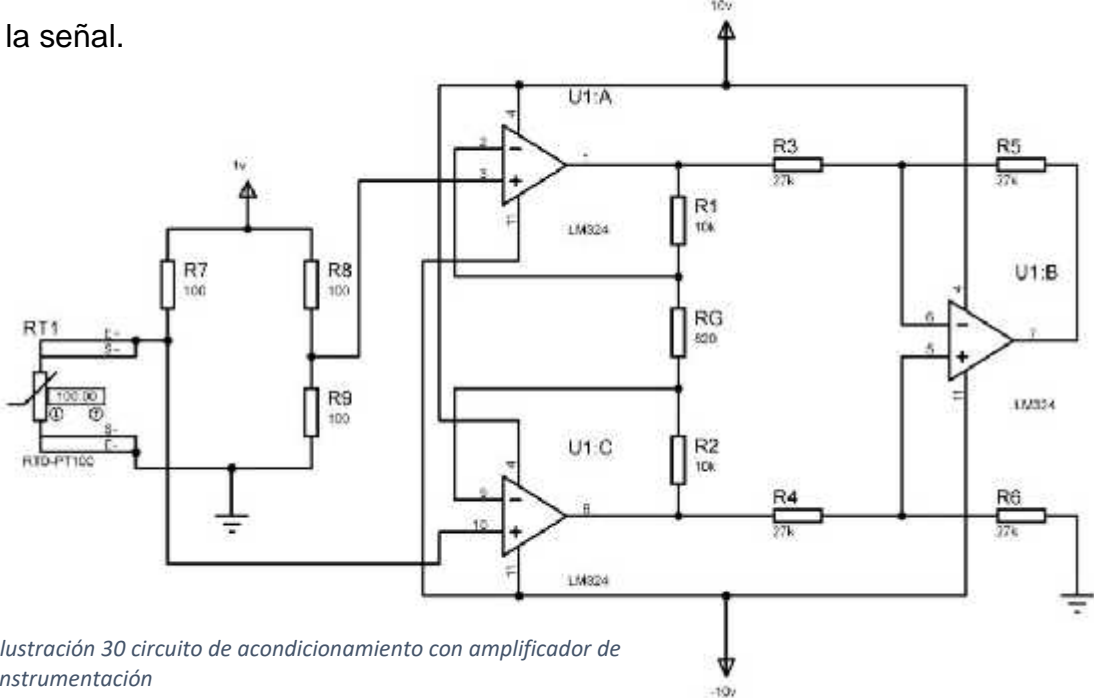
la señal.

10v

U1:A

R3 27k

R5 27k

1v

R1 10k

LM324

R7 100

R8 100

U1:B

RT1

RG 500

100.00

R9 100

LM324

RTD-PT100

U1:C

R2 10k

R4 27k

R6 27k

LM324

-10v

Ilustración 30 circuito de acondicionamiento con amplificador de instrumentación